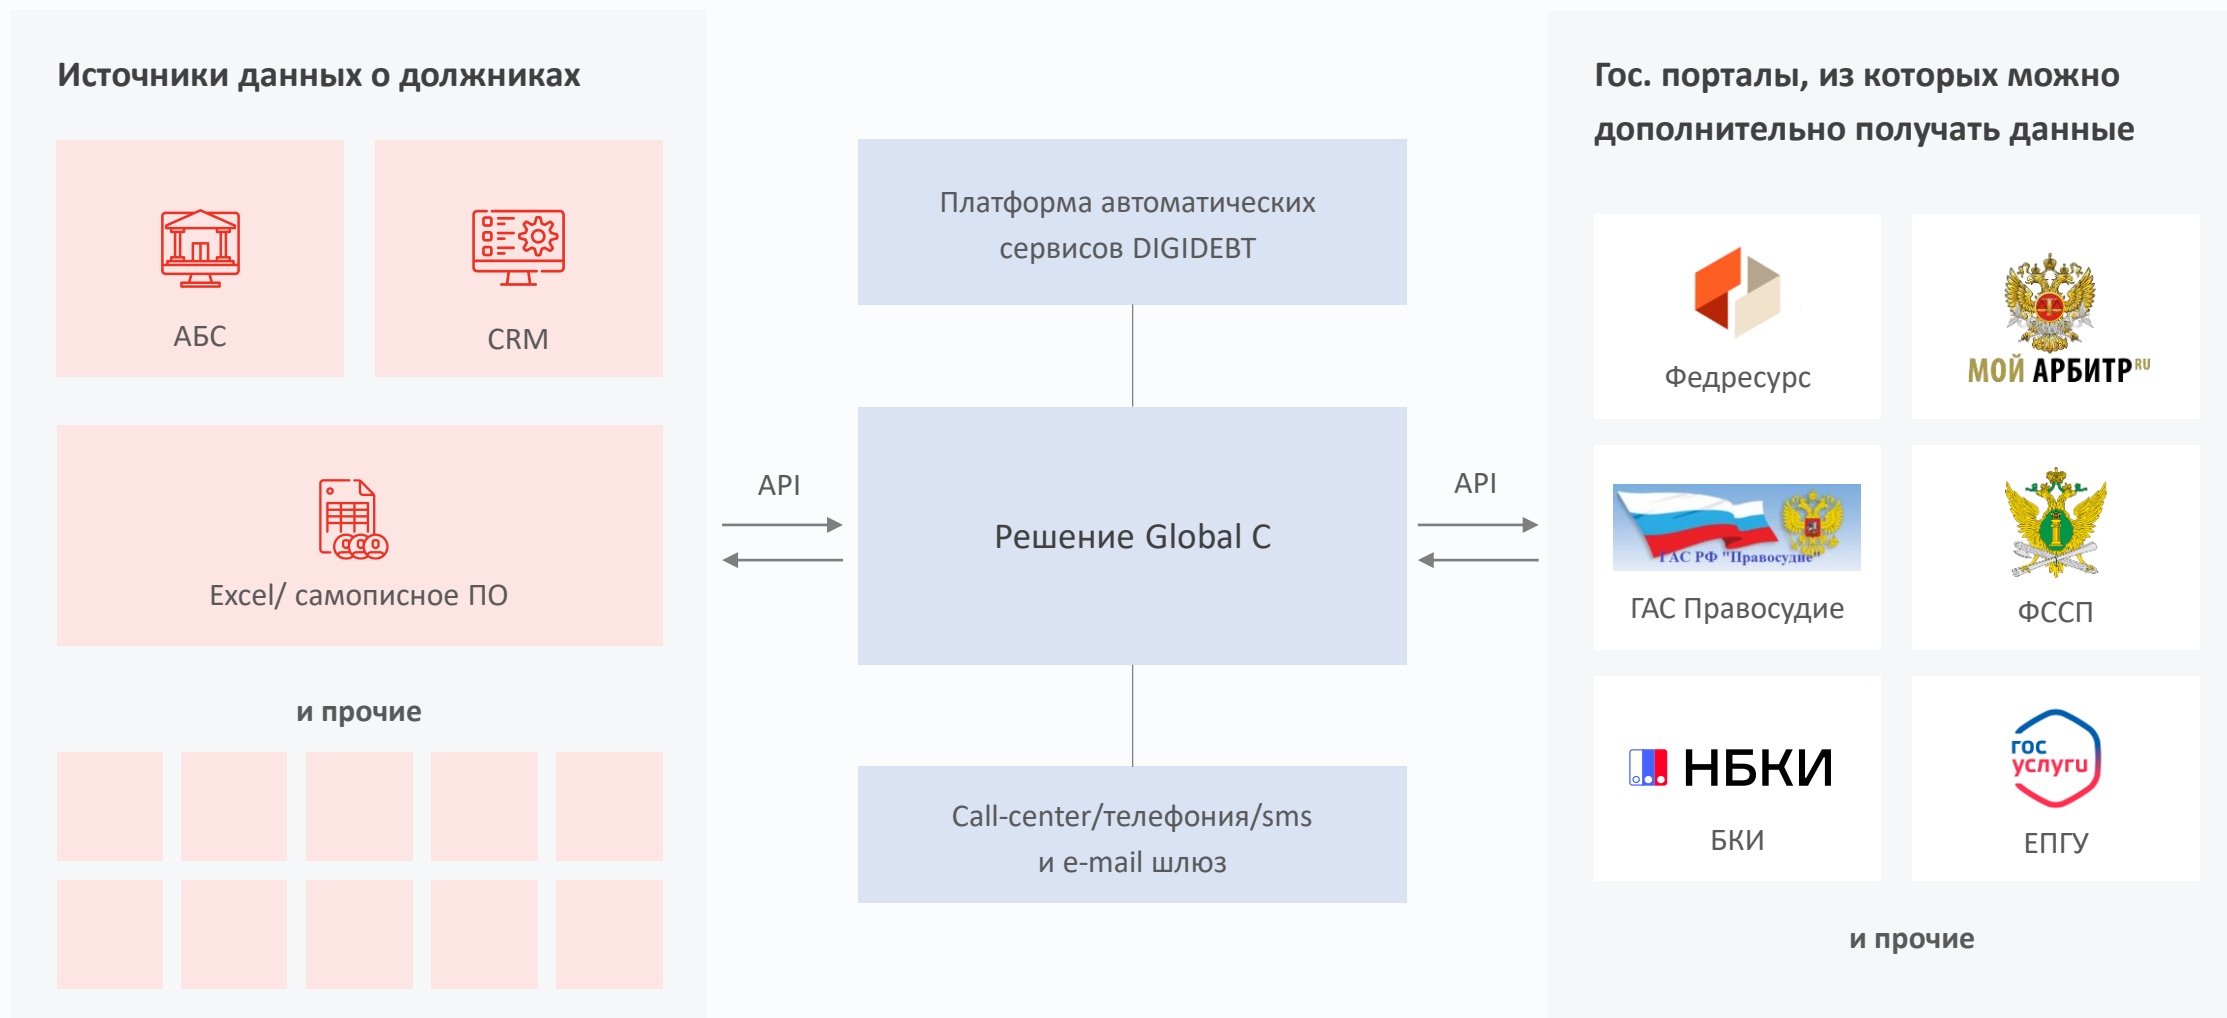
Источники данных о должниках

АБС

CRM

Excel/ самописное ПО

и прочие

Платформа автоматических сервисов DIGIDEBT

API

Решение Global C

API

Call-center/телефония/sms и e-mail шлюз

Гос. порталы, из которых можно дополнительно получать данные

Федресурс

МОЙ АРБИТР RU

ГАС РФ "Правосудие"

ГАС Правосудие

ФССП

НБКИ

БКИ

гос услуги

ЕПГУ

и прочие